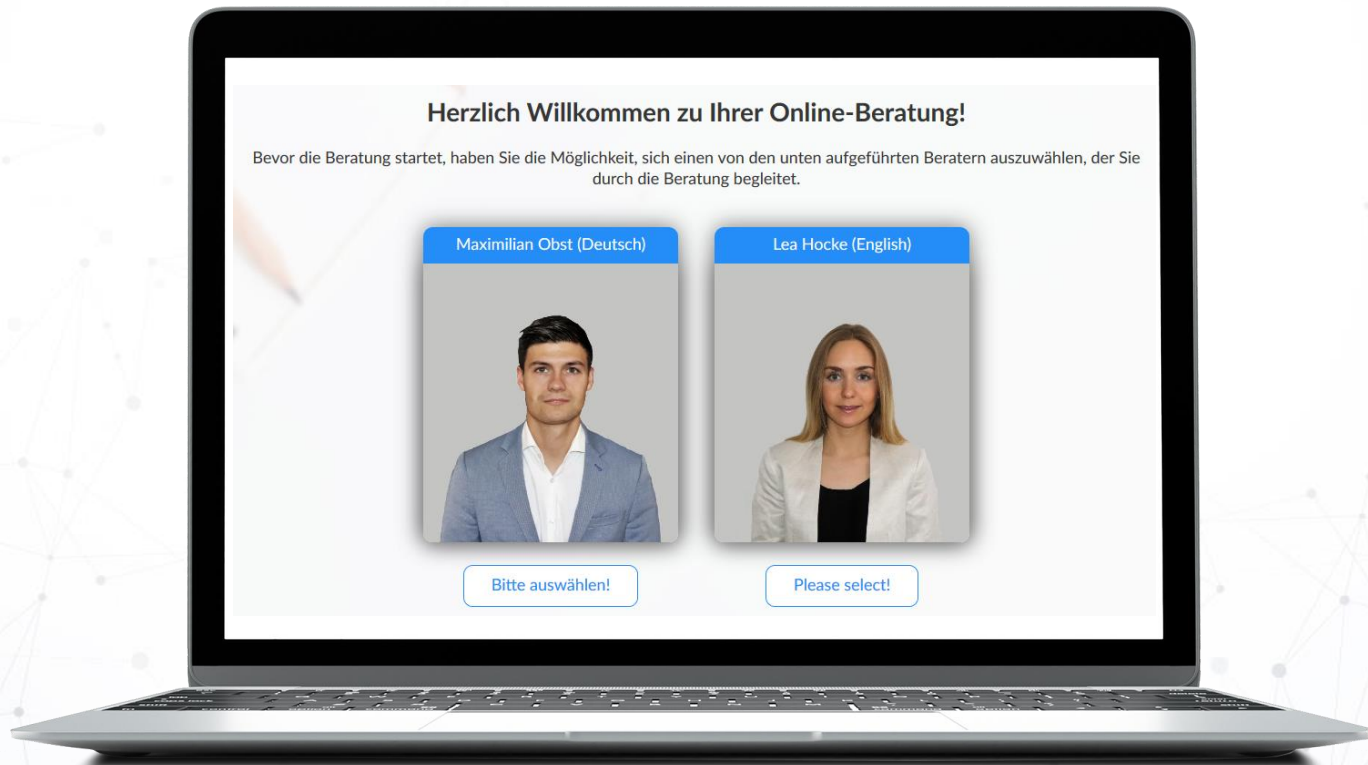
Herzlich Willkommen zu Ihrer Online-Beratung!

Bevor die Beratung startet, haben Sie die Möglichkeit, sich einen von den unten aufgeführten Beratern auszuwählen, der Sie durch die Beratung begleitet.

Maximilian Obst (Deutsch)

Lea Hocke (English)

Bitte auswählen!

Please select!